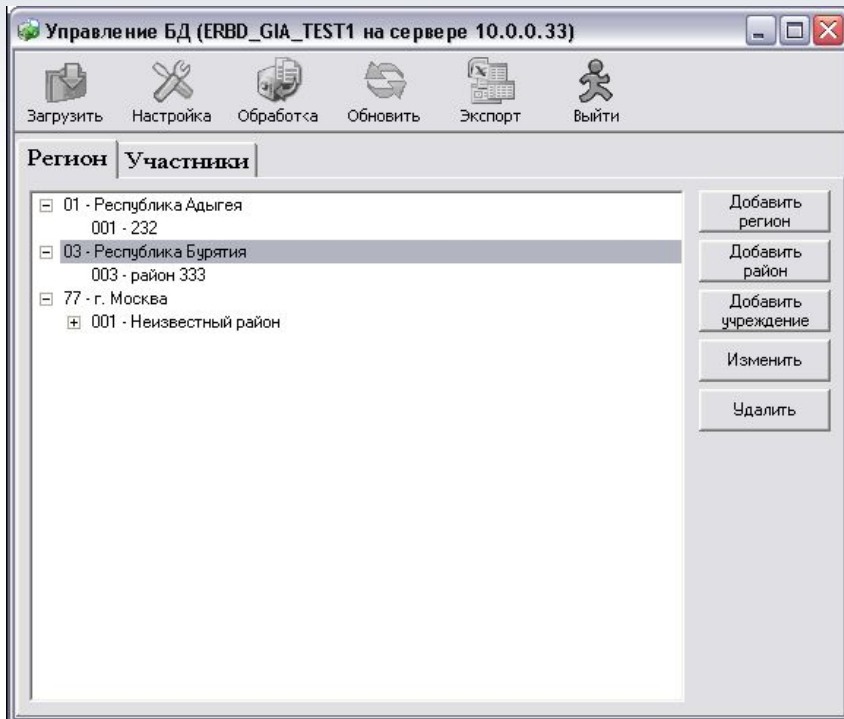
Управление БД (ERBD_GIA_TEST1 на сервере 10.0.0.33)

Загрузить Настройка Обработка Обновить Экспорт Выйти

Регион Участники

01 - Республика Адыгея
001 - 232
03 - Республика Бурятия
003 - район 333
77 - г. Москва
001 - Неизвестный район

Добавить регион
Добавить район
Добавить учреждение
Изменить
Удалить